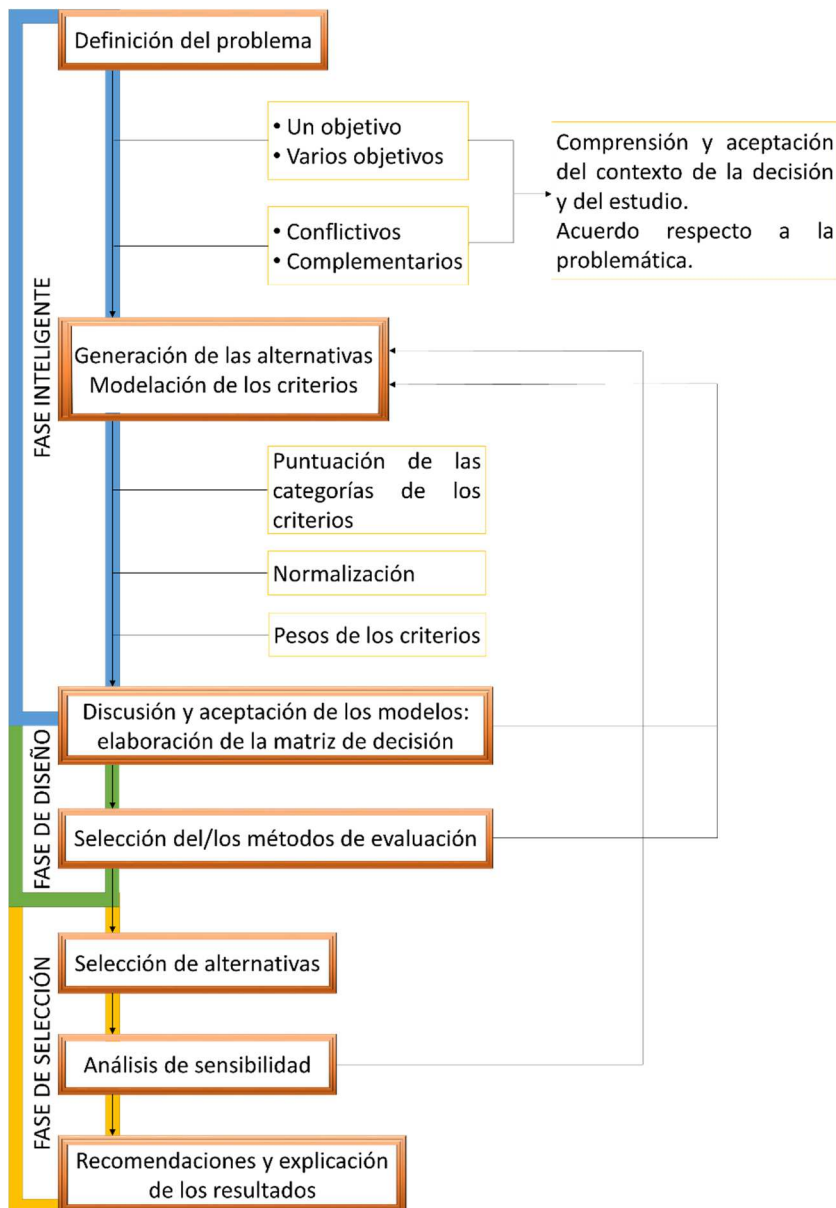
Definición del problema

• Un objetivo
• Varios objetivos

• Conflictivos
• Complementarios

Comprensión y aceptación del contexto de la decisión y del estudio.
Acuerdo respecto a la problemática.

FASE INTELIGENTE

Generación de las alternativas
Modelación de los criterios

Puntuación de las categorías de los criterios

Normalización

Pesos de los criterios

Discusión y aceptación de los modelos: elaboración de la matriz de decisión

FASE DE DISEÑO

Selección del/los métodos de evaluación

FASE DE SELECCIÓN

Selección de alternativas

Análisis de sensibilidad

Recomendaciones y explicación de los resultados